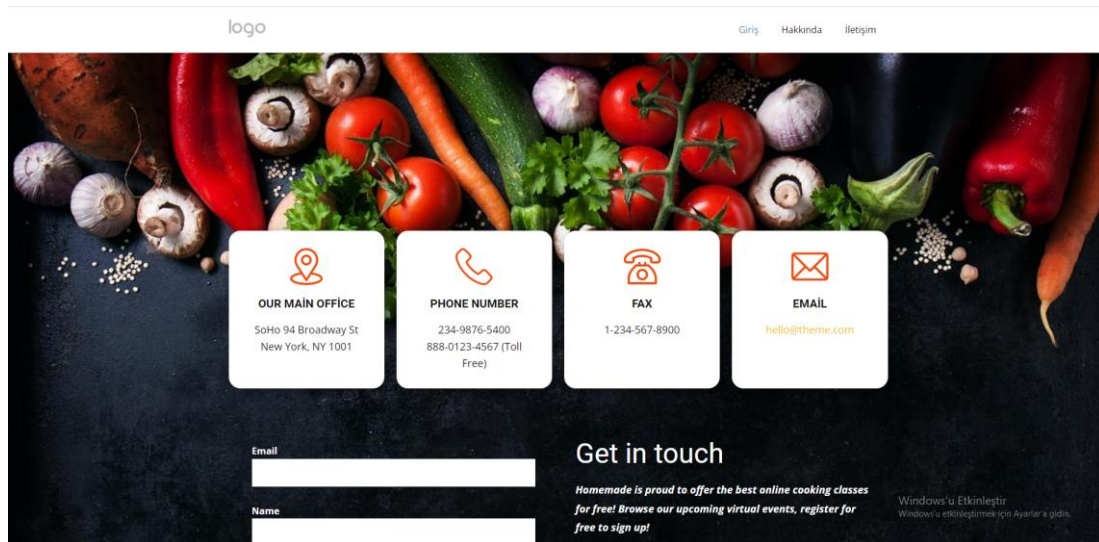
logo

Giriş Hakkında İletişim

OUR MAİN OFFİCE
SoHo 94 Broadway St New York, NY 1001

PHONE NUMBER
234-9876-5400
888-0123-4567 (Toll Free)

FAX
1-234-567-8900

EMAİL
hello@theme.com

Email

Name

Get in touch

Homemade is proud to offer the best online cooking classes for free! Browse our upcoming virtual events, register for free to sign up!

Windows'u Etkinleştir
Windows'u etkinleştirmek için Ayarlar'a gidin.